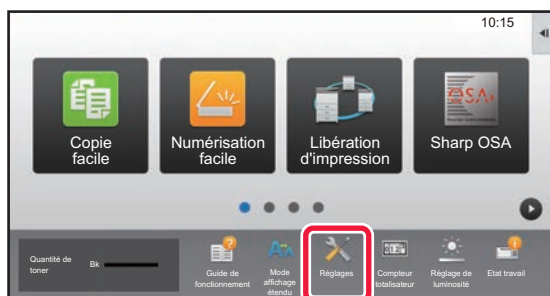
10:15

Copie facile

Numérisation facile

Libération d'impression

Sharp OSA

OSA

Quantité de toner

Bk

Guide de fonctionnement

Mode affichage étendu

Réglages

Compteur totalisateur

Réglage de luminosité

Etat travail